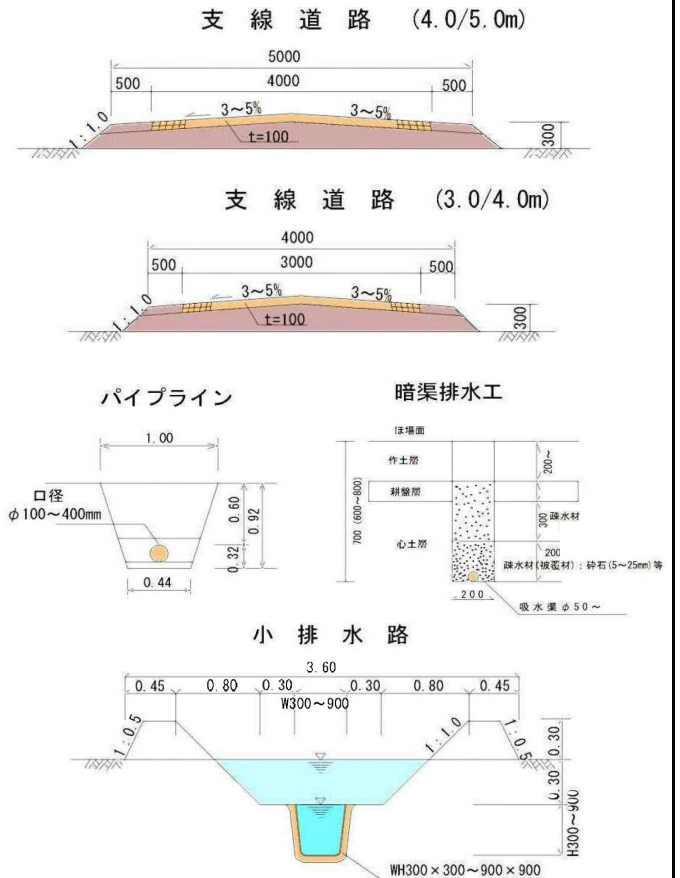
支 線 道 路 (4.0/5.0m)

5000
500
4000
500
3~5%
3~5%
t=100
1:1.0
300

支 線 道 路 (3.0/4.0m)

4000
500
3000
500
3~5%
3~5%
t=100
1:1.0
300

パイプライン

1.00
口径
$\phi$100~400mm
0.60
0.92
0.32
0.44

暗渠排水工

ほ場面
作土層
200~
耕盤層
700 (600~800)
300 疎水材
心土層
200
疎水材(被覆材):砕石(5~25mm)等
200
吸水渠 $\phi$50~

小 排 水 路

3.60
0.45
0.80
0.30
0.30
0.80
0.45
W300~900
1:0.5
1:1.0
1:1.0
1:0.5
0.30
0.30
H300~900
WH300 × 300~900 × 900